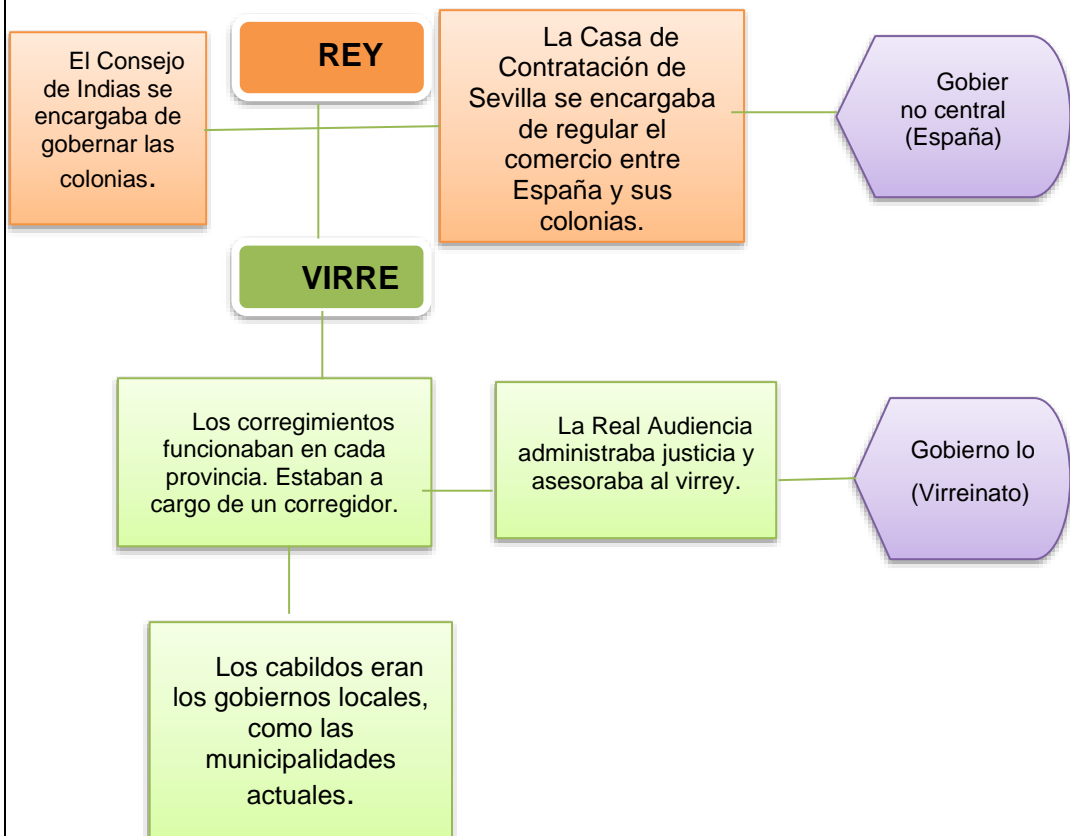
El Consejo de Indias se encargaba de gobernar las colonias.

REY

La Casa de Contratación de Sevilla se encargaba de regular el comercio entre España y sus colonias.

Gobier no central (España)

VIRRE

Los corregimientos funcionaban en cada provincia. Estaban a cargo de un corregidor.

La Real Audiencia administraba justicia y asesoraba al virrey.

Gobierno lo (Virreinato)

Los cabildos eran los gobiernos locales, como las municipalidades actuales.